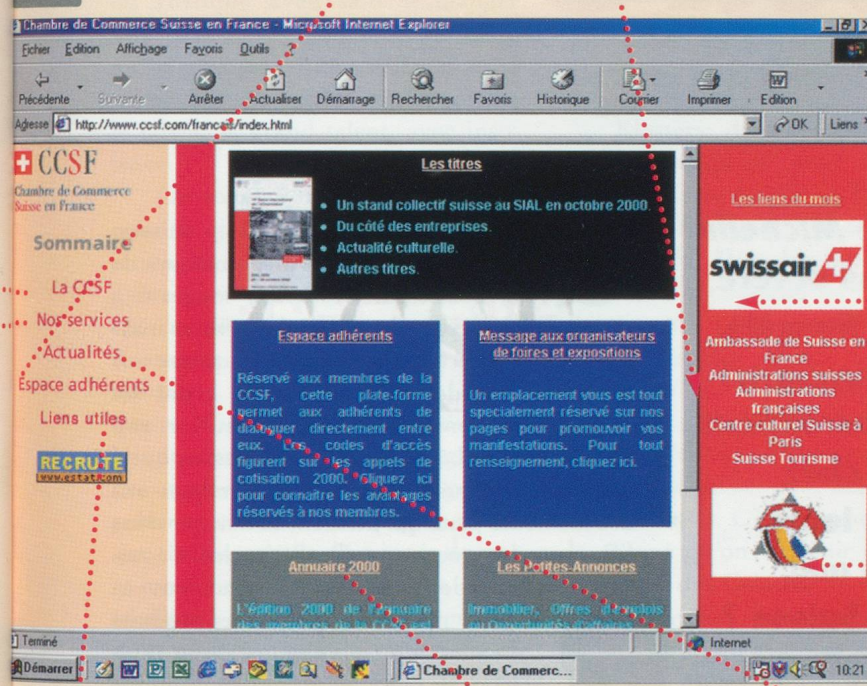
Chambre de Commerce Suisse en France - Microsoft Internet Explorer

Fichier Edition Affichage Favoris Outils ?

Précédente Suivante Arrêter Actualiser Démarrage Rechercher Favoris Historique Courrier Imprimer Edition

Adresse http://www.ccsf.com/francais/index.html

OK Liens

CCSF
Chambre de Commerce Suisse en France

Sommaire

La CCSF
Nos services
Actualités
Espace adhérents
Liens utiles

RECRUTE
www.cstaff.com

Les titres

• Un stand collectif suisse au SIAL en octobre 2000.
• Du côté des entreprises.
• Actualité culturelle.
• Autres titres.

Espace adhérents

Réservé aux membres de la CCSF, cette plate-forme permet aux adhérents de disposer directement entre eux. Les codes d'accès figurent sur les appels de cotisation 2000. Cliquez ici pour connaître les avantages réservés à nos membres.

Message aux organisateurs de foires et expositions

Un emplacement vous est tout spécialement réservé sur nos pages pour promouvoir vos manifestations. Pour tout renseignement, cliquez ici.

Annuaire 2000

L'édition 2000 de l'annuaire des membres de la CCSF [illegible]

Les Petites Annonces

Immobilier, Offres d'emplois ou Opportunités d'affaires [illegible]

Les liens du mois

swissair

Ambassade de Suisse en France
Administrations suisses
Administrations françaises
Centre culturel Suisse à Paris
Suisse Tourisme

Terminé
Internet

Démarrer
Chambre de Commerc...
10:21